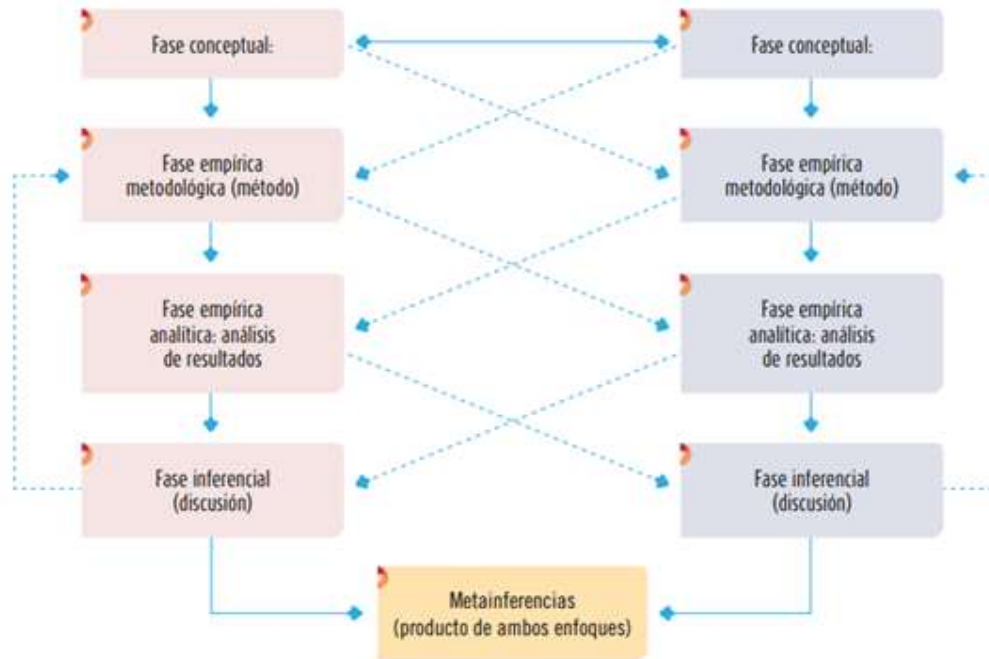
Fase conceptual:

Fase conceptual:

Fase empírica metodológica (método)

Fase empírica metodológica (método)

Fase empírica analítica: análisis de resultados

Fase empírica analítica: análisis de resultados

Fase inferencial (discusión)

Fase inferencial (discusión)

Metainferencias (producto de ambos enfoques)